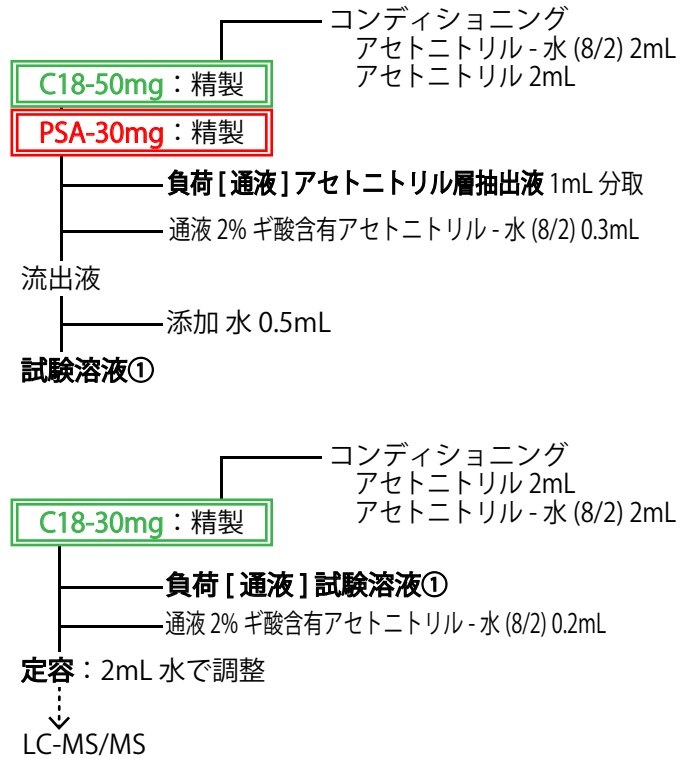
コンディショニング
アセトニトリル - 水 (8/2) 2mL
アセトニトリル 2mL

C18-50mg：精製

PSA-30mg：精製

負荷 [ 通液 ] アセトニトリル層抽出液 1mL 分取

通液 2% ギ酸含有アセトニトリル - 水 (8/2) 0.3mL

流出液

添加 水 0.5mL

試験溶液①

コンディショニング
アセトニトリル 2mL
アセトニトリル - 水 (8/2) 2mL

C18-30mg：精製

負荷 [ 通液 ] 試験溶液①

通液 2% ギ酸含有アセトニトリル - 水 (8/2) 0.2mL

定容：2mL 水で調整

LC-MS/MS